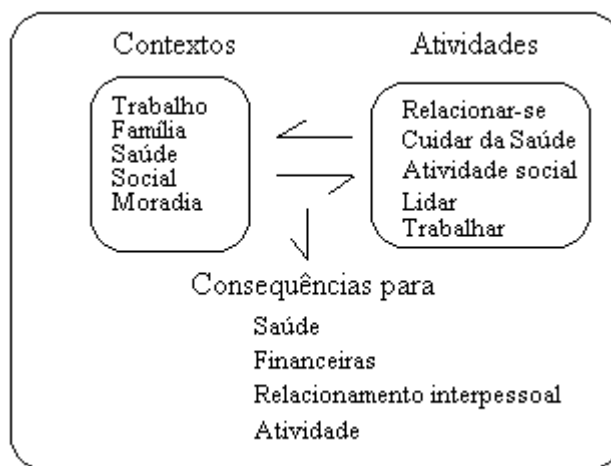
Contextos

Atividades

Trabalho
Família
Saúde
Social
Moradia

Relacionar-se
Cuidar da Saúde
Atividade social
Lidar
Trabalhar

Consequências para

Saúde
Financeiras
Relacionamento interpessoal
Atividade